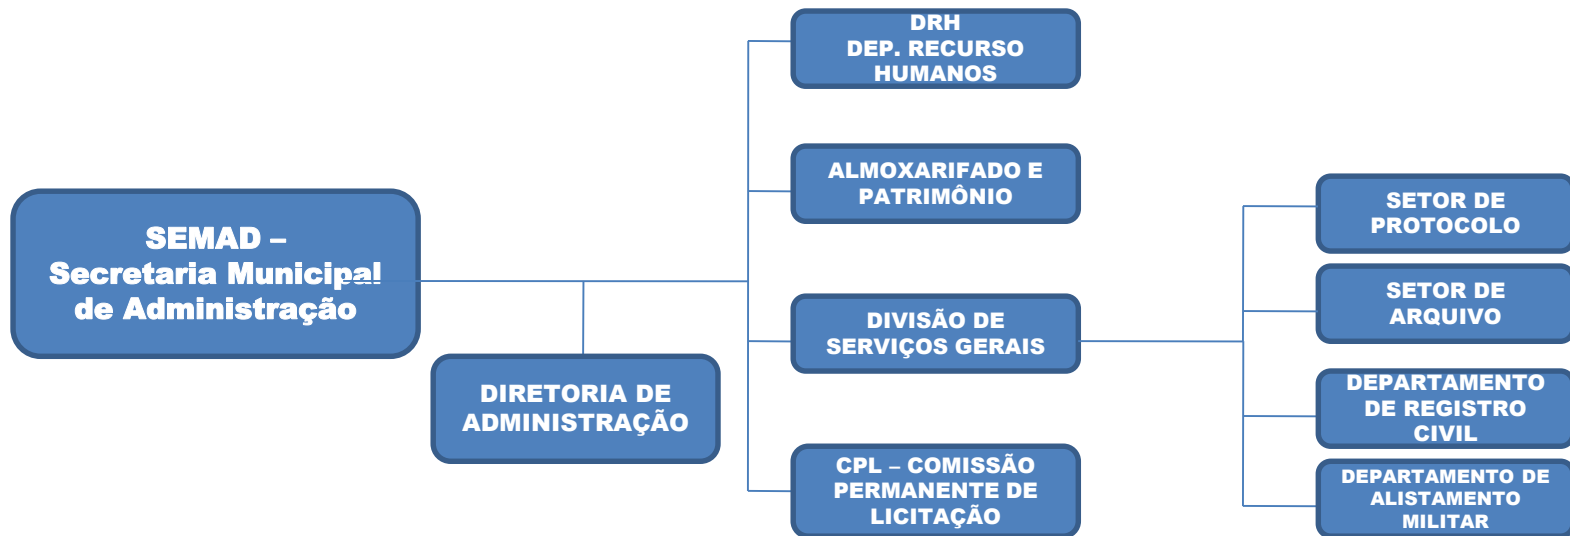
SEMAD –
Secretaria Municipal
de Administração

DIRETORIA DE
ADMINISTRAÇÃO

DRH
DEP. RECURSO
HUMANOS

ALMOXARIFADO E
PATRIMÔNIO

DIVISÃO DE
SERVIÇOS GERAIS

CPL – COMISSÃO
PERMANENTE DE
LICITAÇÃO

SETOR DE
PROTOCOLO

SETOR DE
ARQUIVO

DEPARTAMENTO
DE REGISTRO
CIVIL

DEPARTAMENTO DE
ALISTAMENTO
MILITAR